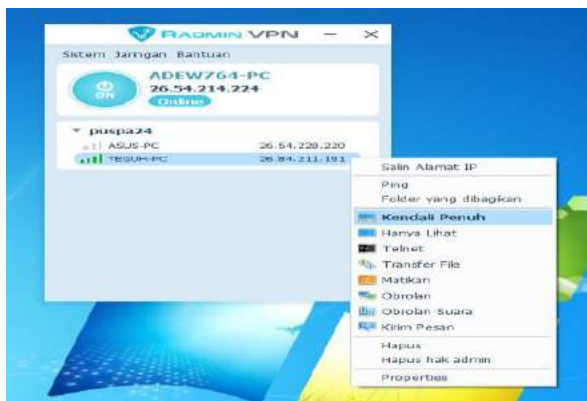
RADMIN VPN

Sistem Jaringan Bantuan

ON

ADEW764-PC
26.54.214.224
Online

puspa24
ASUS-PC 26.54.228.220
TESUK-PC 26.84.211.191

Salin Alamat IP
Ping
Folder yang dibagikan
Kendali Penuh
Hanya Lihat
Telnet
Transfer File
Matikan
Obrolan
Obrolan Suara
Kirim Pesan
Hapus
Hapus hak admin
Properties